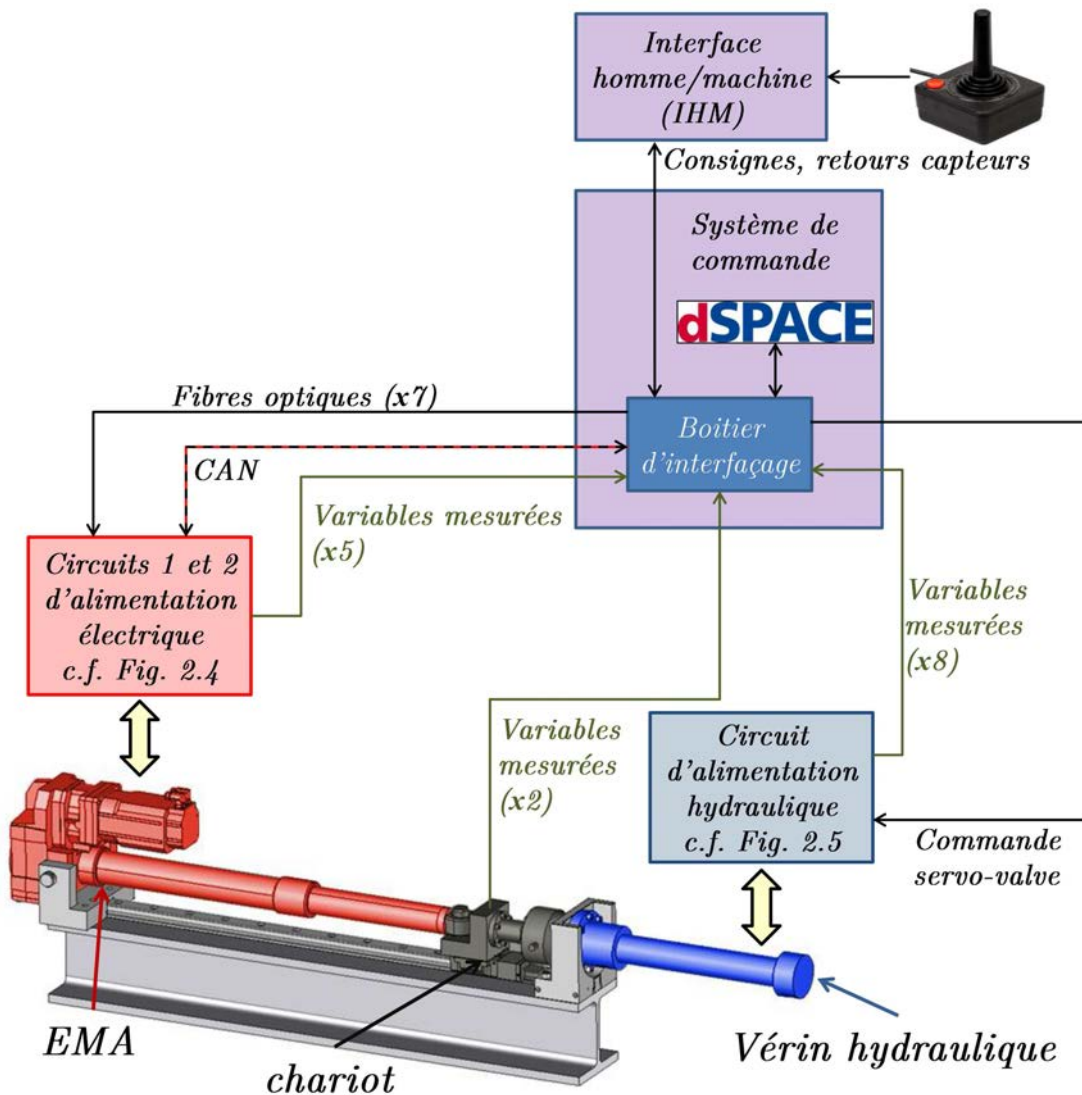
Interface homme/machine (IHM)

Consignes, retours capteurs

Système de commande

dSPACE

Fibres optiques (x7)

CAN

Boitier d'interfaçage

Variables mesurées (x5)

Circuits 1 et 2 d'alimentation électrique c.f. Fig. 2.4

Variables mesurées (x8)

Variables mesurées (x2)

Circuit d'alimentation hydraulique c.f. Fig. 2.5

Commande servo-valve

EMA

chariot

Vérin hydraulique